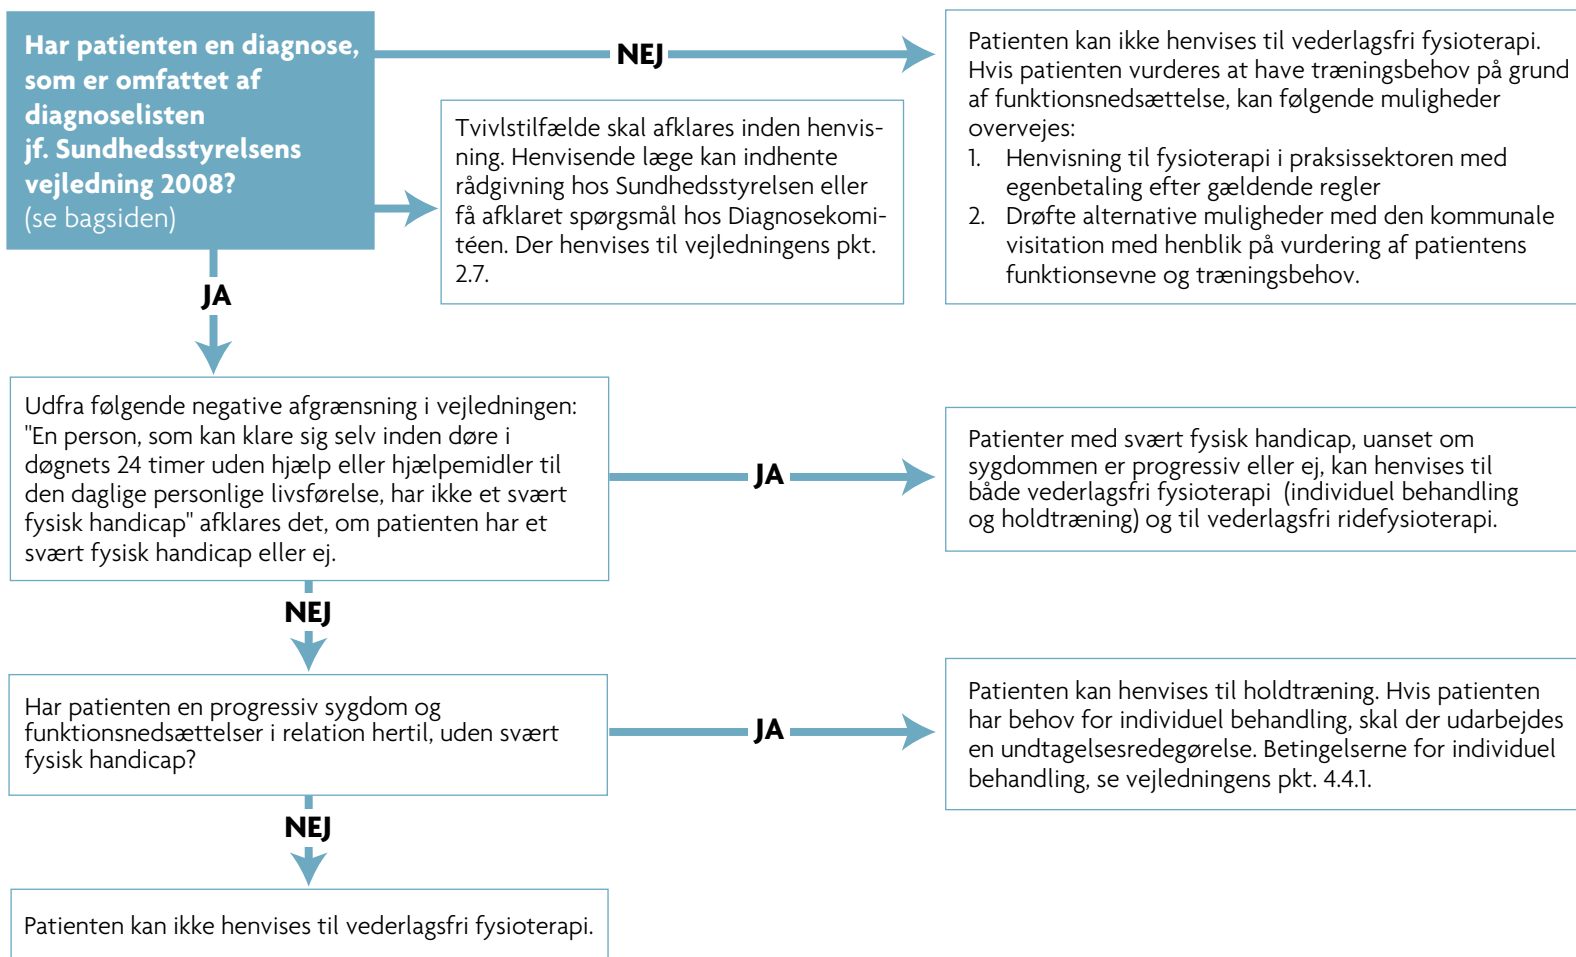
Har patienten en diagnose, som er omfattet af diagnoselisten jf. Sundhedsstyrelsens vejledning 2008?
(se bagsiden)

NEJ

Patienten kan ikke henvises til vederlagsfri fysioterapi. Hvis patienten vurderes at have træningsbehov på grund af funktionsnedsættelse, kan følgende muligheder overvejes:
1. Henvisning til fysioterapi i praksissektoren med egenbetaling efter gældende regler
2. Drøfte alternative muligheder med den kommunale visitation med henblik på vurdering af patientens funktionsevne og træningsbehov.

Tvivlstilfælde skal afklares inden henvisning. Henvisende læge kan indhente rådgivning hos Sundhedsstyrelsen eller få afklaret spørgsmål hos Diagnosekomitéen. Der henvises til vejledningens pkt. 2.7.

JA

Udfra følgende negative afgrænsning i vejledningen: "En person, som kan klare sig selv inden døre i døgnets 24 timer uden hjælp eller hjælpemidler til den daglige personlige livsførelse, har ikke et svært fysisk handicap" afklares det, om patienten har et svært fysisk handicap eller ej.

JA

Patienter med svært fysisk handicap, uanset om sygdommen er progressiv eller ej, kan henvises til både vederlagsfri fysioterapi (individuel behandling og holdtræning) og til vederlagsfri ridefysioterapi.

NEJ

Har patienten en progressiv sygdom og funktionsnedsættelser i relation hertil, uden svært fysisk handicap?

JA

Patienten kan henvises til holdtræning. Hvis patienten har behov for individuel behandling, skal der udarbejdes en undtagelsesredegørelse. Betingelserne for individuel behandling, se vejledningens pkt. 4.4.1.

NEJ

Patienten kan ikke henvises til vederlagsfri fysioterapi.